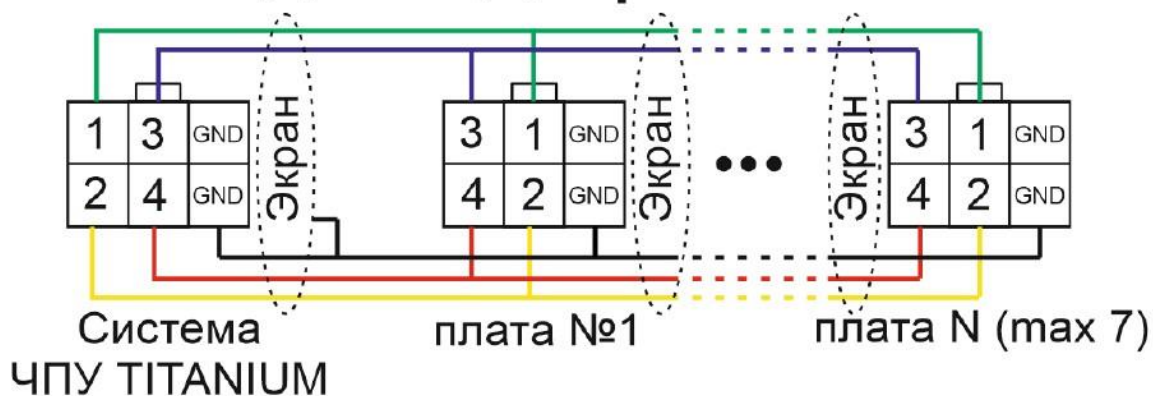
| 1 | 3 | GND |
|---|---|---|
| 2 | 4 | GND |

Экран

| 3 | 1 | GND |
|---|---|---|
| 4 | 2 | GND |

Экран

•••

Экран

| 3 | 1 | GND |
|---|---|---|
| 4 | 2 | GND |

Система ЧПУ TITANIUM

плата №1

плата N (max 7)